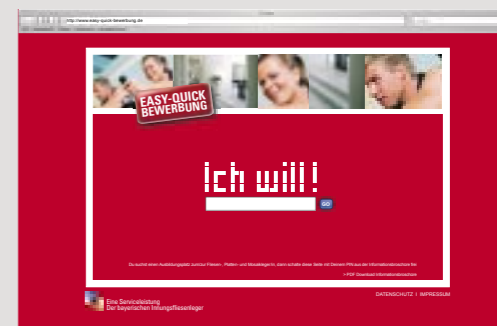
http://www.easy-quick-bewerbung.de

EASY-QUICK BEWERBUNG

Ich will!

GO

Du suchst einen Ausbildungsplatz zum/zur Fliesen-, Platten- und Mosaikleger/in, dann schicke diese Seite mit Deinem PIN aus der Informationsbroschüre los

> PDF Download Informationsbroschüre

DATENSCHUTZ | IMPRESSUM

Eine Serviceleistung
Der bayerischen Innungsfliesenleger